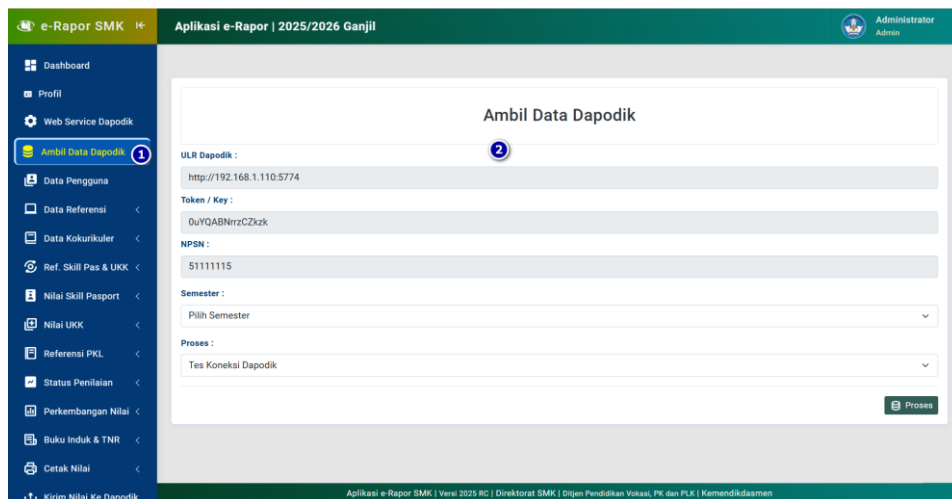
e-Rapor SMK

Aplikasi e-Rapor | 2025/2026 Ganjil

Administrator
Admin

Dashboard
Profil
Web Service Dapodik
Ambil Data Dapodik 1
Data Pengguna
Data Referensi
Data Kokurikuler
Ref. Skill Pas & UKK
Nilai Skill Pasport
Nilai UKK
Referensi PKL
Status Penilaian
Perkembangan Nilai
Buku Induk & TNR
Cetak Nilai
Kirim Nilai Ke Dapodik

Ambil Data Dapodik

2

ULR Dapodik :
http://192.168.1.110:5774

Token / Key :
0uYQABNrrzCZkzk

NPSN :
51111115

Semester :
Pilih Semester

Proses :
Tes Koneksi Dapodik

Proses

Aplikasi e-Rapor SMK | Versi 2025 RC | Direktorat SMK | Ditjen Pendidikan Vokasi, PK dan PLK | Kemendikdasmen